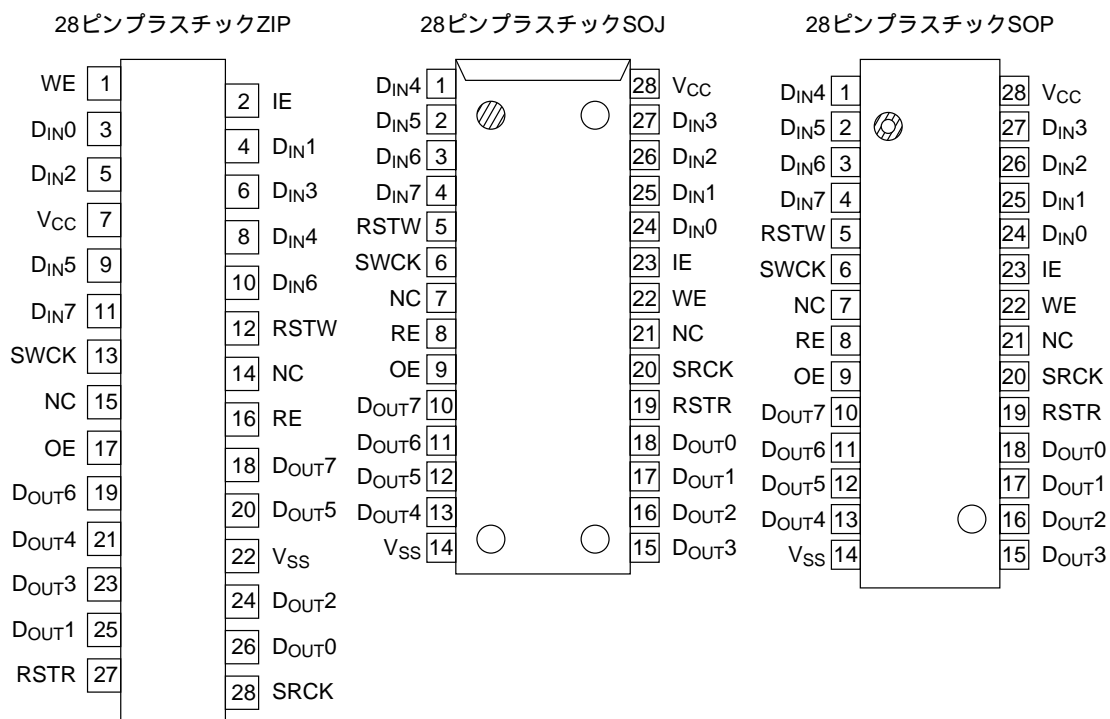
28ピンプラスチックZIP

WE 1
2 IE
$D_{IN}0$ 3
4 $D_{IN}1$
$D_{IN}2$ 5
6 $D_{IN}3$
$V_{CC}$ 7
8 $D_{IN}4$
$D_{IN}5$ 9
10 $D_{IN}6$
$D_{IN}7$ 11
12 RSTW
SWCK 13
14 NC
NC 15
16 RE
OE 17
18 $D_{OUT}7$
$D_{OUT}6$ 19
20 $D_{OUT}5$
$D_{OUT}4$ 21
22 $V_{SS}$
$D_{OUT}3$ 23
24 $D_{OUT}2$
$D_{OUT}1$ 25
26 $D_{OUT}0$
RSTR 27
28 SRCK

28ピンプラスチックSOJ

| | | | |
|---|---|---|---|
| $D_{IN}4$ | 1 | 28 | $V_{CC}$ |
| $D_{IN}5$ | 2 | 27 | $D_{IN}3$ |
| $D_{IN}6$ | 3 | 26 | $D_{IN}2$ |
| $D_{IN}7$ | 4 | 25 | $D_{IN}1$ |
| RSTW | 5 | 24 | $D_{IN}0$ |
| SWCK | 6 | 23 | IE |
| NC | 7 | 22 | WE |
| RE | 8 | 21 | NC |
| OE | 9 | 20 | SRCK |
| $D_{OUT}7$ | 10 | 19 | RSTR |
| $D_{OUT}6$ | 11 | 18 | $D_{OUT}0$ |
| $D_{OUT}5$ | 12 | 17 | $D_{OUT}1$ |
| $D_{OUT}4$ | 13 | 16 | $D_{OUT}2$ |
| $V_{SS}$ | 14 | 15 | $D_{OUT}3$ |

28ピンプラスチックSOP

| | | | |
|---|---|---|---|
| $D_{IN}4$ | 1 | 28 | $V_{CC}$ |
| $D_{IN}5$ | 2 | 27 | $D_{IN}3$ |
| $D_{IN}6$ | 3 | 26 | $D_{IN}2$ |
| $D_{IN}7$ | 4 | 25 | $D_{IN}1$ |
| RSTW | 5 | 24 | $D_{IN}0$ |
| SWCK | 6 | 23 | IE |
| NC | 7 | 22 | WE |
| RE | 8 | 21 | NC |
| OE | 9 | 20 | SRCK |
| $D_{OUT}7$ | 10 | 19 | RSTR |
| $D_{OUT}6$ | 11 | 18 | $D_{OUT}0$ |
| $D_{OUT}5$ | 12 | 17 | $D_{OUT}1$ |
| $D_{OUT}4$ | 13 | 16 | $D_{OUT}2$ |
| $V_{SS}$ | 14 | 15 | $D_{OUT}3$ |